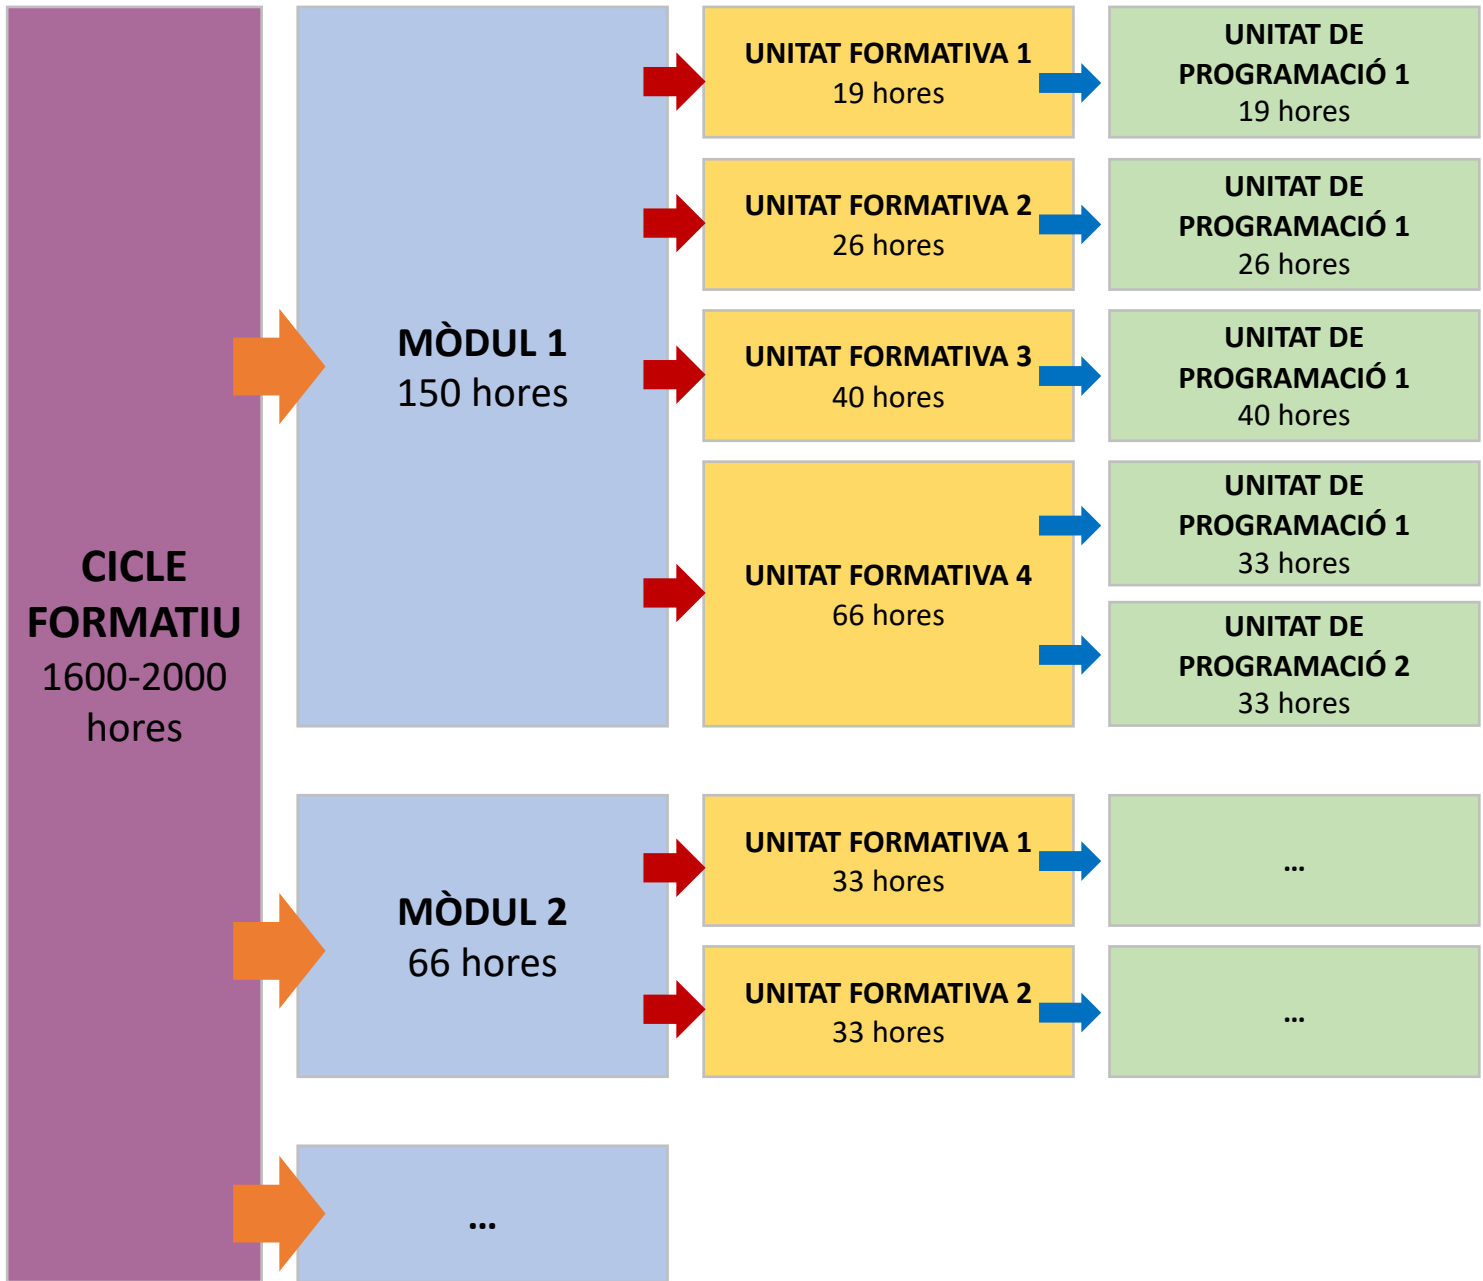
CICLE FORMATIU
1600-2000 hores

MÒDUL 1
150 hores

UNITAT FORMATIVA 1
19 hores

UNITAT DE PROGRAMACIÓ 1
19 hores

UNITAT FORMATIVA 2
26 hores

UNITAT DE PROGRAMACIÓ 1
26 hores

UNITAT FORMATIVA 3
40 hores

UNITAT DE PROGRAMACIÓ 1
40 hores

UNITAT FORMATIVA 4
66 hores

UNITAT DE PROGRAMACIÓ 1
33 hores

UNITAT DE PROGRAMACIÓ 2
33 hores

MÒDUL 2
66 hores

UNITAT FORMATIVA 1
33 hores

...

UNITAT FORMATIVA 2
33 hores

...

...